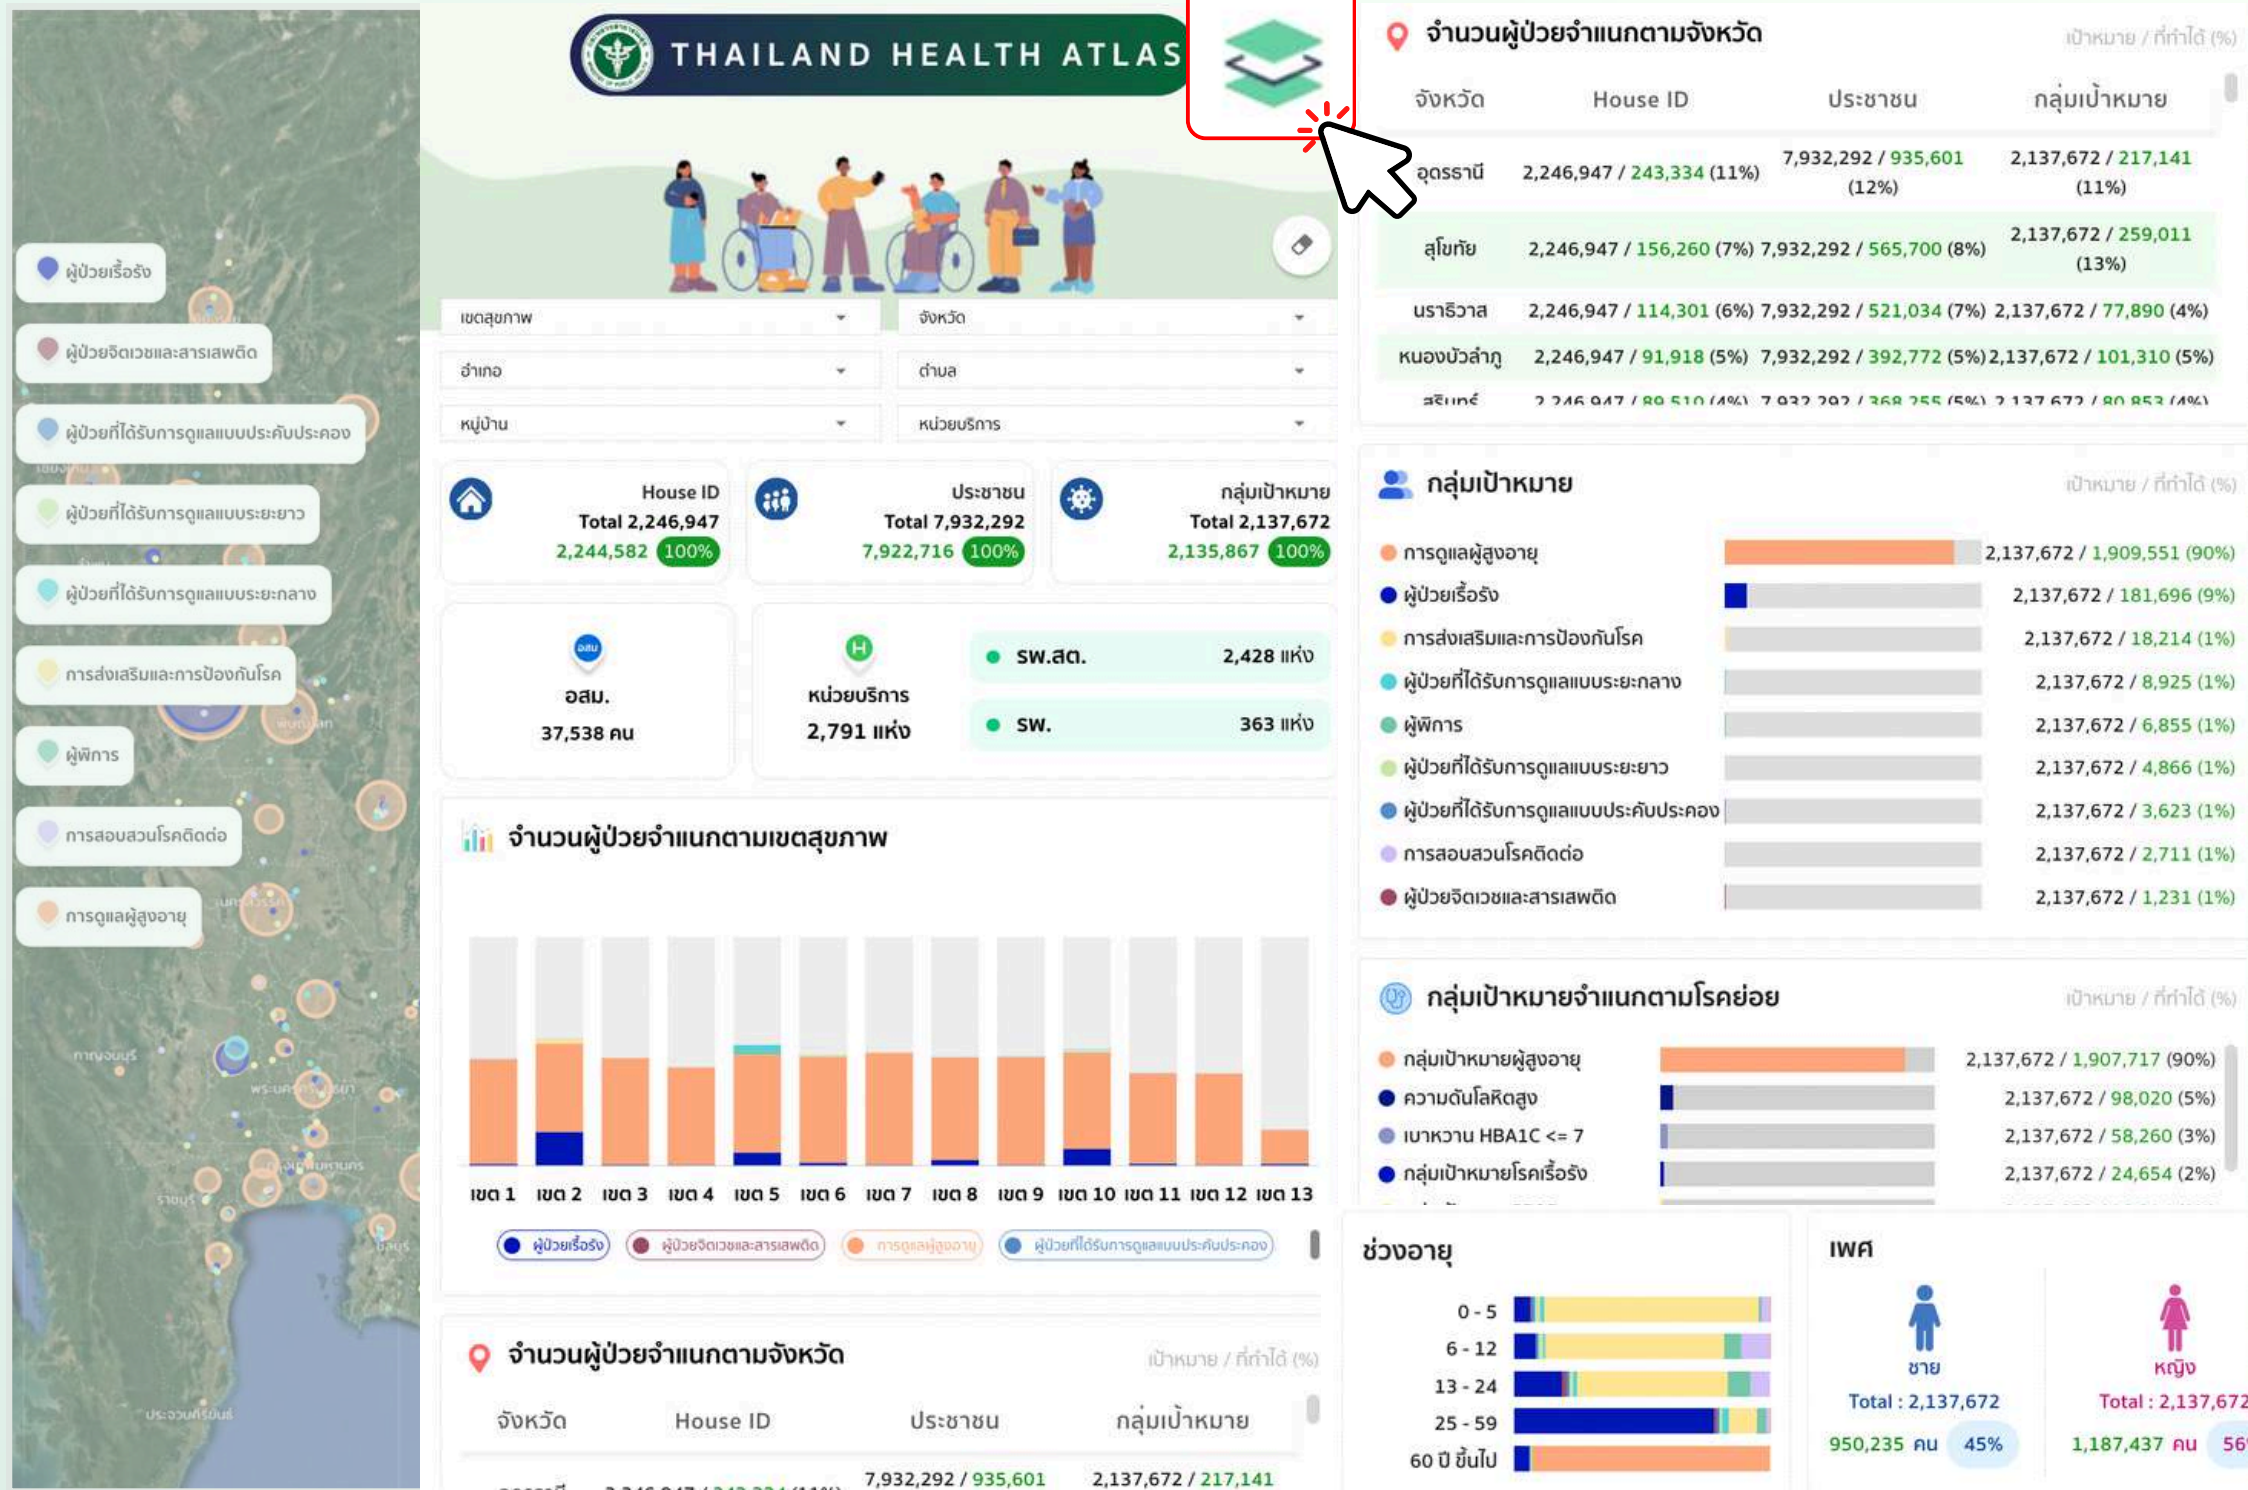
ผู้ป่วยเรื้อรัง
ผู้ป่วยจิตเวชและสารเสพติด
ผู้ป่วยที่ได้รับการดูแลแบบประคับประคอง
ผู้ป่วยที่ได้รับการดูแลแบบระยะยาว
ผู้ป่วยที่ได้รับการดูแลแบบระยะกลาง
การส่งเสริมและการป้องกันโรค
ผู้พิการ
การสอบสวนโรคติดต่อ
การดูแลผู้สูงอายุ

THAILAND HEALTH ATLAS

เขตสุขภาพ
จังหวัด
อำเภอ
ตำบล
หมู่บ้าน
หน่วยบริการ

House ID
Total 2,246,947
2,244,582 100%

ประชาชน
Total 7,932,292
7,922,716 100%

กลุ่มเป้าหมาย
Total 2,137,672
2,135,867 100%

อสม.
อสม.
37,538 คน

H
หน่วยบริการ
2,791 แห่ง

รพ.สต. 2,428 แห่ง
รพ. 363 แห่ง

จำนวนผู้ป่วยจำแนกตามเขตสุขภาพ

เขต 1 เขต 2 เขต 3 เขต 4 เขต 5 เขต 6 เขต 7 เขต 8 เขต 9 เขต 10 เขต 11 เขต 12 เขต 13

ผู้ป่วยเรื้อรัง ผู้ป่วยจิตเวชและสารเสพติด การดูแลผู้สูงอายุ ผู้ป่วยที่ได้รับการดูแลแบบประคับประคอง

จำนวนผู้ป่วยจำแนกตามจังหวัด
เป้าหมาย / ที่ทำได้ (%)

| จังหวัด | House ID | ประชาชน | กลุ่มเป้าหมาย |
|---|---|---|---|
| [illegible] | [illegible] | 7,932,292 / 935,601 | 2,137,672 / 217,141 |

จำนวนผู้ป่วยจำแนกตามจังหวัด
เป้าหมาย / ที่ทำได้ (%)

| จังหวัด | House ID | ประชาชน | กลุ่มเป้าหมาย |
|---|---|---|---|
| อุดรธานี | 2,246,947 / 243,334 (11%) | 7,932,292 / 935,601 (12%) | 2,137,672 / 217,141 (11%) |
| สุโขทัย | 2,246,947 / 156,260 (7%) | 7,932,292 / 565,700 (8%) | 2,137,672 / 259,011 (13%) |
| นราธิวาส | 2,246,947 / 114,301 (6%) | 7,932,292 / 521,034 (7%) | 2,137,672 / 77,890 (4%) |
| หนองบัวลำภู | 2,246,947 / 91,918 (5%) | 7,932,292 / 392,772 (5%) | 2,137,672 / 101,310 (5%) |
| สุรินทร์ | 2,246,947 / 89,510 (4%) | 7,932,292 / 368,255 (5%) | 2,137,672 / 80,853 (4%) |

กลุ่มเป้าหมาย
เป้าหมาย / ที่ทำได้ (%)
การดูแลผู้สูงอายุ 2,137,672 / 1,909,551 (90%)
ผู้ป่วยเรื้อรัง 2,137,672 / 181,696 (9%)
การส่งเสริมและการป้องกันโรค 2,137,672 / 18,214 (1%)
ผู้ป่วยที่ได้รับการดูแลแบบระยะกลาง 2,137,672 / 8,925 (1%)
ผู้พิการ 2,137,672 / 6,855 (1%)
ผู้ป่วยที่ได้รับการดูแลแบบระยะยาว 2,137,672 / 4,866 (1%)
ผู้ป่วยที่ได้รับการดูแลแบบประคับประคอง 2,137,672 / 3,623 (1%)
การสอบสวนโรคติดต่อ 2,137,672 / 2,711 (1%)
ผู้ป่วยจิตเวชและสารเสพติด 2,137,672 / 1,231 (1%)

กลุ่มเป้าหมายจำแนกตามโรคย่อย
เป้าหมาย / ที่ทำได้ (%)
กลุ่มเป้าหมายผู้สูงอายุ 2,137,672 / 1,907,717 (90%)
ความดันโลหิตสูง 2,137,672 / 98,020 (5%)
เบาหวาน HBA1C <= 7 2,137,672 / 58,260 (3%)
กลุ่มเป้าหมายโรคเรื้อรัง 2,137,672 / 24,654 (2%)

ช่วงอายุ
0 - 5
6 - 12
13 - 24
25 - 59
60 ปี ขึ้นไป

เพศ
ชาย
Total : 2,137,672
950,235 คน 45%
หญิง
Total : 2,137,672
1,187,437 คน 56